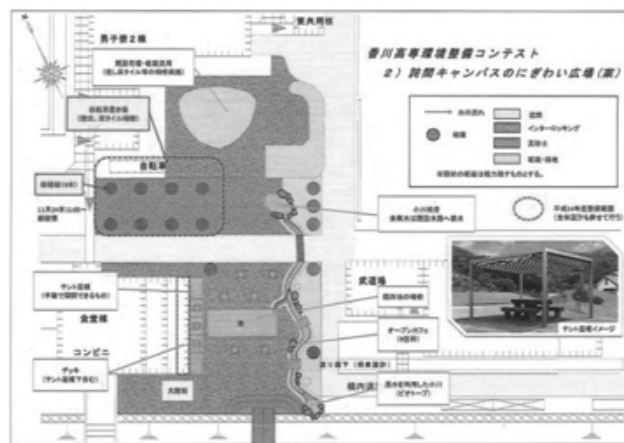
男子寮2棟

案内用地

香川高専環境整備コンテスト
2）詫間キャンパスのにぎわい広場（案）

自転車

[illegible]

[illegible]

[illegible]

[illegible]

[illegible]

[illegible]

テント日陰
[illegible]

食堂棟

コンビニ

デッキ
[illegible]

武道場

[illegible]

オープンカフェ
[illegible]

構内道

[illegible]

テント日陰イメージ

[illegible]

インターロッキング